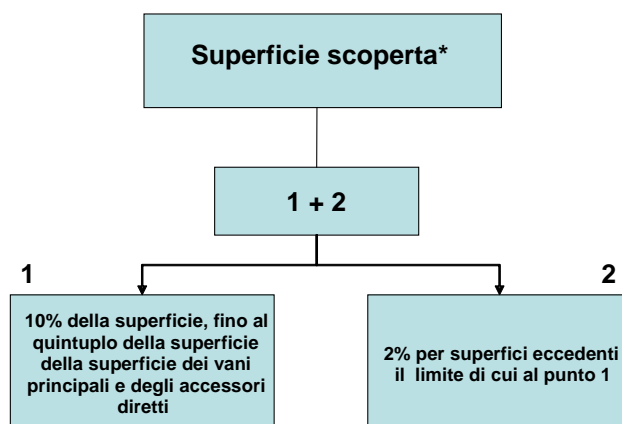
Superficie scoperta*

1 + 2

1

10% della superficie, fino al quintuplo della superficie della superficie dei vani principali e degli accessori diretti

2

2% per superfici eccedenti il limite di cui al punto 1